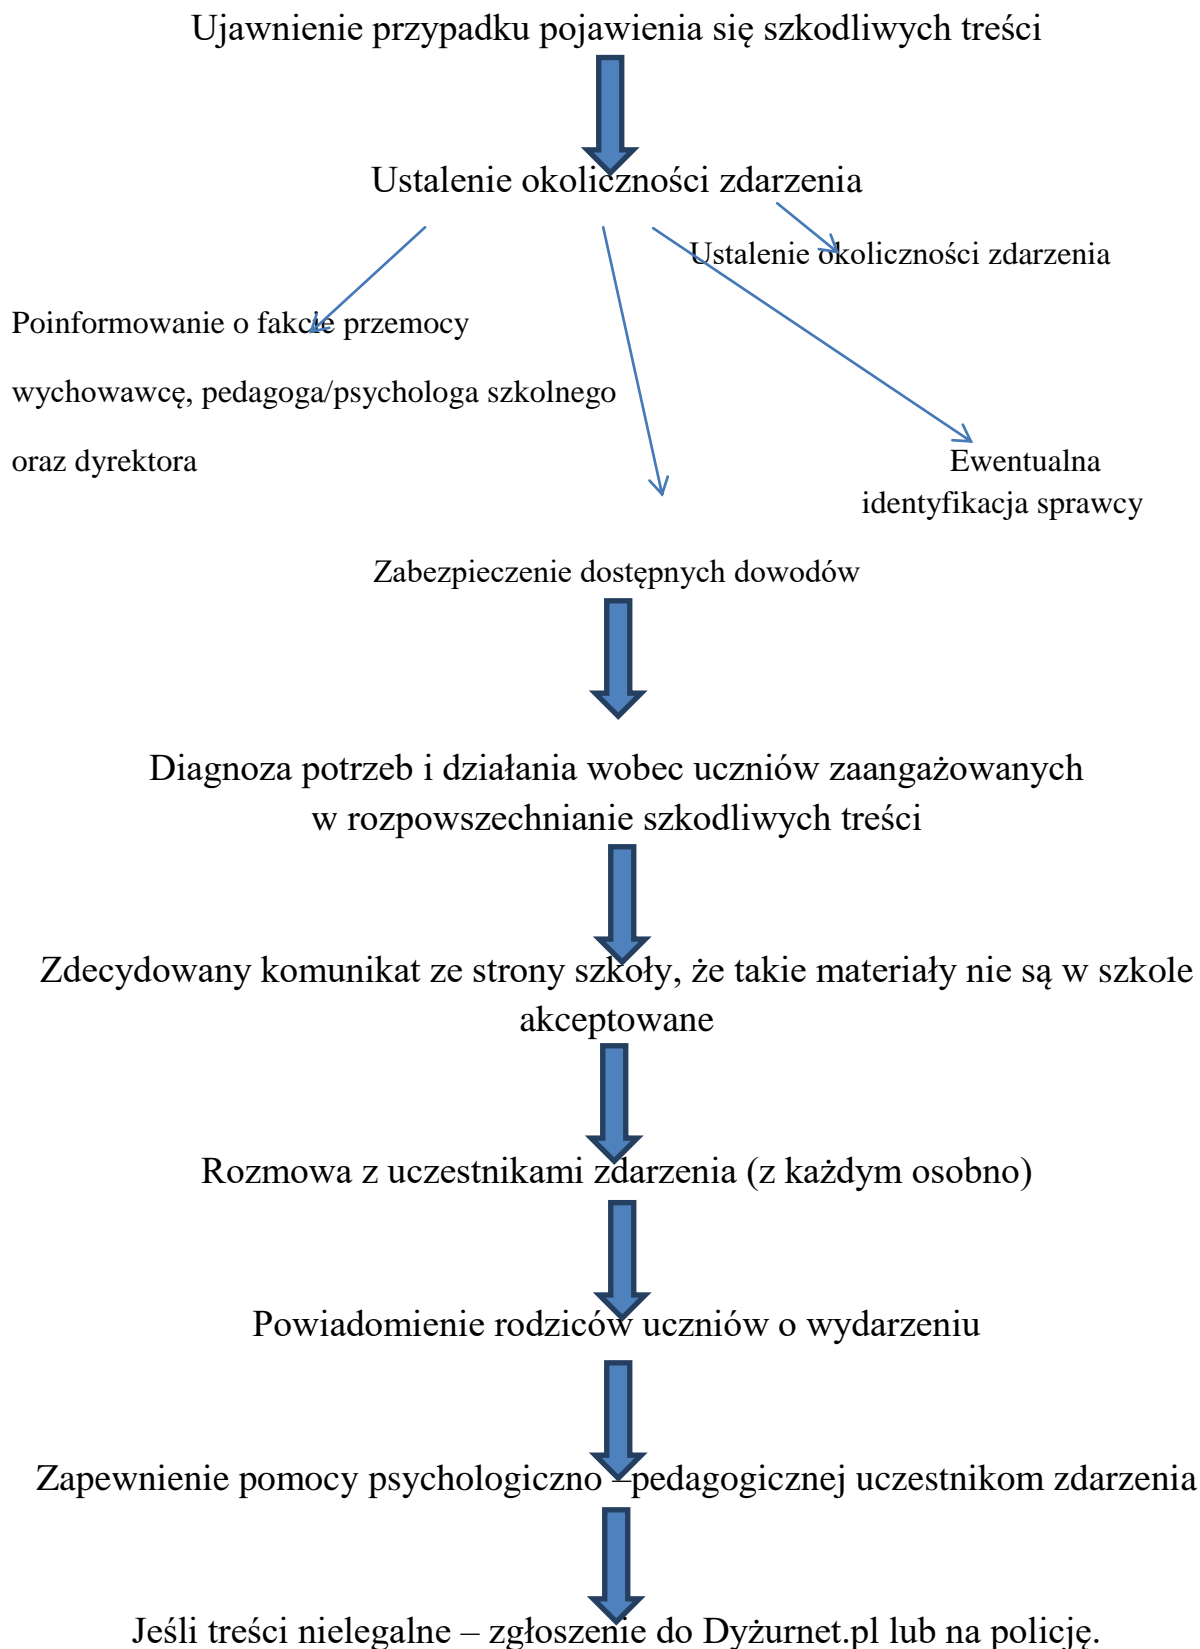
Ujawnienie przypadku pojawienia się szkodliwych treści

Ustalenie okoliczności zdarzenia

Ustalenie okoliczności zdarzenia

Poinformowanie o fakcie przemocy wychowawcę, pedagoga/psychologa szkolnego oraz dyrektora

Ewentualna identyfikacja sprawcy

Zabezpieczenie dostępnych dowodów

Diagnoza potrzeb i działania wobec uczniów zaangażowanych w rozpowszechnianie szkodliwych treści

Zdecydowany komunikat ze strony szkoły, że takie materiały nie są w szkole akceptowane

Rozmowa z uczestnikami zdarzenia (z każdym osobno)

Powiadomienie rodziców uczniów o wydarzeniu

Zapewnienie pomocy psychologiczno –pedagogicznej uczestnikom zdarzenia

Jeśli treści nielegalne – zgłoszenie do Dyżurnet.pl lub na policję.